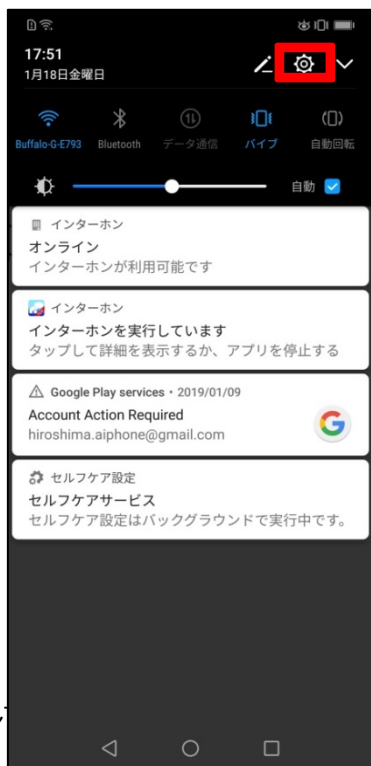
17:51
1月18日金曜日

Buffalo-G-E793
Bluetooth
データ通信
バイブ
自動回転

自動

インターホン
オンライン
インターホンが利用可能です

インターホン
インターホンを実行しています
タップして詳細を表示するか、アプリを停止する

Google Play services • 2019/01/09
Account Action Required
hiroshima.aiphone@gmail.com

セルフケア設定
セルフケアサービス
セルフケア設定はバックグラウンドで実行中です。